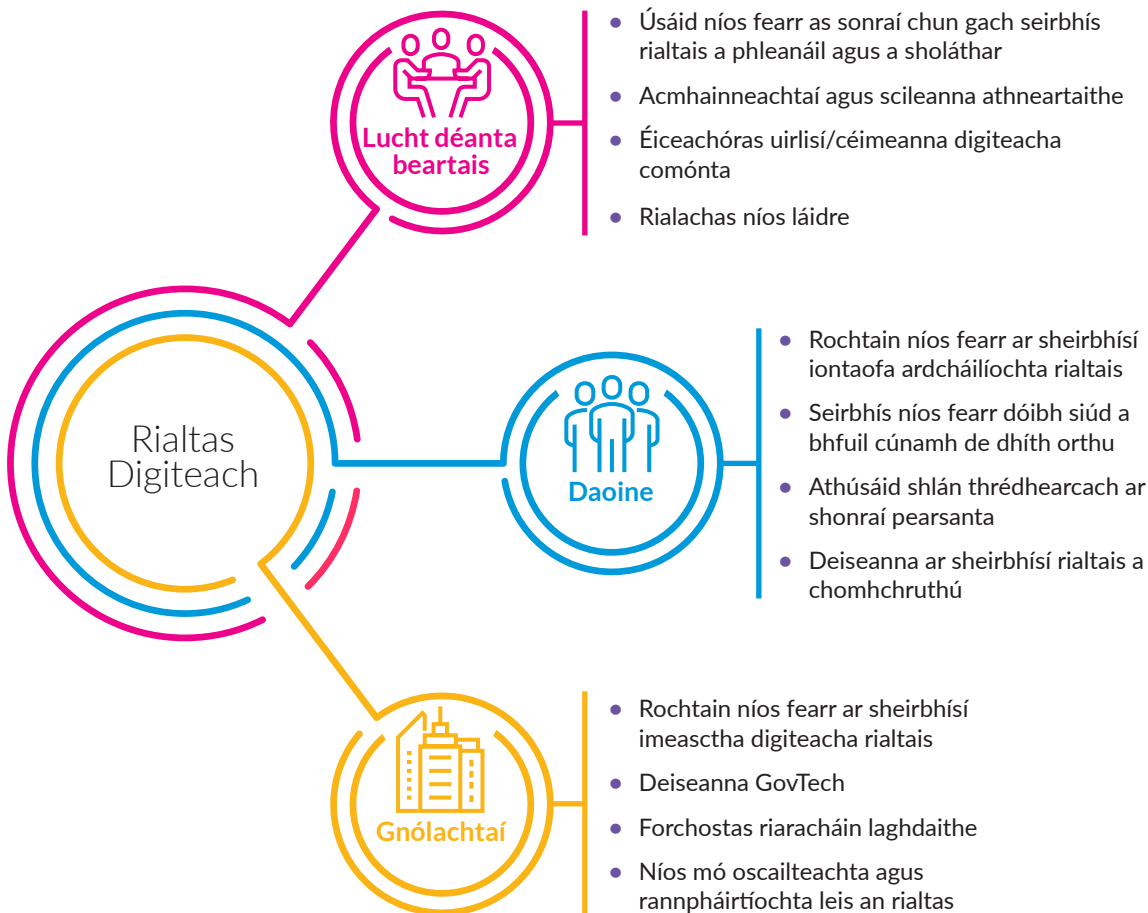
Rialtas Digiteach

Lucht déanta beartais

- Úsáid níos fearr as sonraí chun gach seirbhís rialtais a phleanáil agus a sholáthar
- Acmhainneachtaí agus scileanna athneartaithe
- Éiceachóras uirlisí/céimeanna digiteacha comónta
- Rialachas níos láidre

Daoine

- Rochtain níos fearr ar sheirbhísí iontaofa ardcháilíochta rialtais
- Seirbhís níos fearr dóibh siúd a bhfuil cúnamh de dhíth orthu
- Athúsáid shlán thrédhearcach ar shonraí pearsanta
- Deiseanna ar sheirbhísí rialtais a chomhchruthú

Gnólachtaí

- Rochtain níos fearr ar sheirbhísí imeasctha digiteacha rialtais
- Deiseanna GovTech
- Forchostas riaracháin laghdaithe
- Níos mó oscailteachta agus rannpháirtíochta leis an rialtas